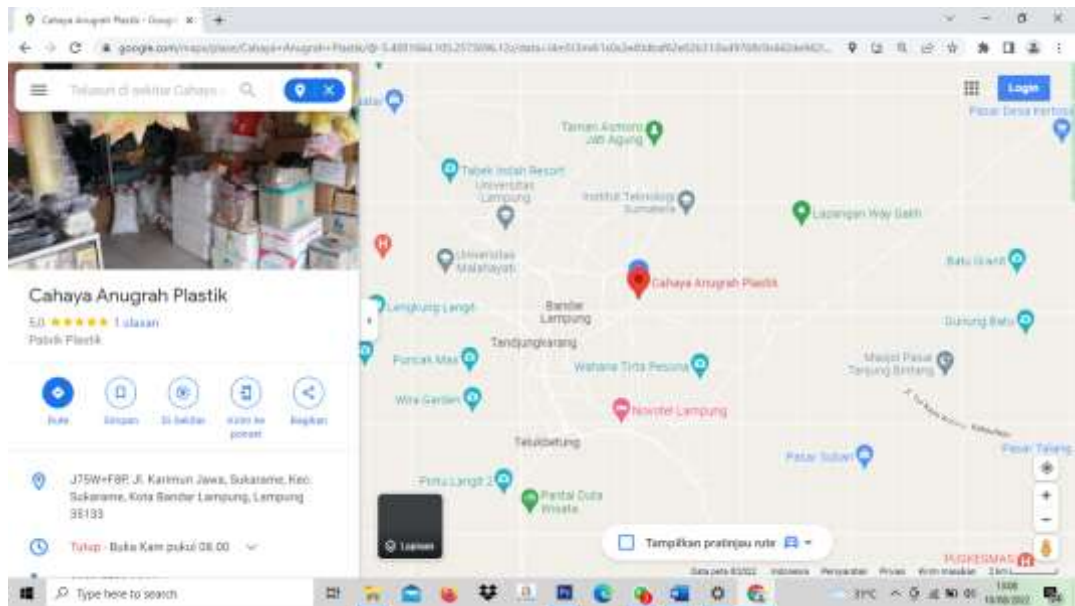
Cahaya Anugrah Plastik - Goog ×

google.com/maps/place/Cahaya+Anugrah+Plastik/@-5.4

Telusuri di sekitar Cahaya

Login

Cahaya Anugrah Plastik

5.0 ★★★★★ 1 ulasan

Pabrik Plastik

Rute
Simpan
Di Sekitar
Kirim ke ponsel
Bagikan

J75W+F8P, Jl. Karimun Jawa, Sukarame, Kec. Sukarame, Kota Bandar Lampung, Lampung 35133

Tutup · Buka Kam pukul 08.00

Taman Asmoro Jati Agung
Tabek Indah Resort
Universitas Lampung
Institut Teknologi Sumatera
Lapangan Way Galih
Universitas Malahayati
Cahaya Anugrah Plastik
Batu Granit
Langkung Langit
Bandar Lampung
Gunung Batu
Tanjungkarang
Puncak Mas
Masjid Pasar Tanjung Bintang
Wahana Tirta Pesona
Wira Garden
Novotel Lampung
Telukbetung
Pasar Suban
Pasar Talang
Pintu Langit 2
Pantai Duta Wisata
Pasar Desa Kertosari
Lapisan
Tampilkan pratinjau rute
PUSKESMAS
Data peta ©2022 Indonesia Persyaratan Privasi Kirim Masukan 2 km

Type here to search
31°C